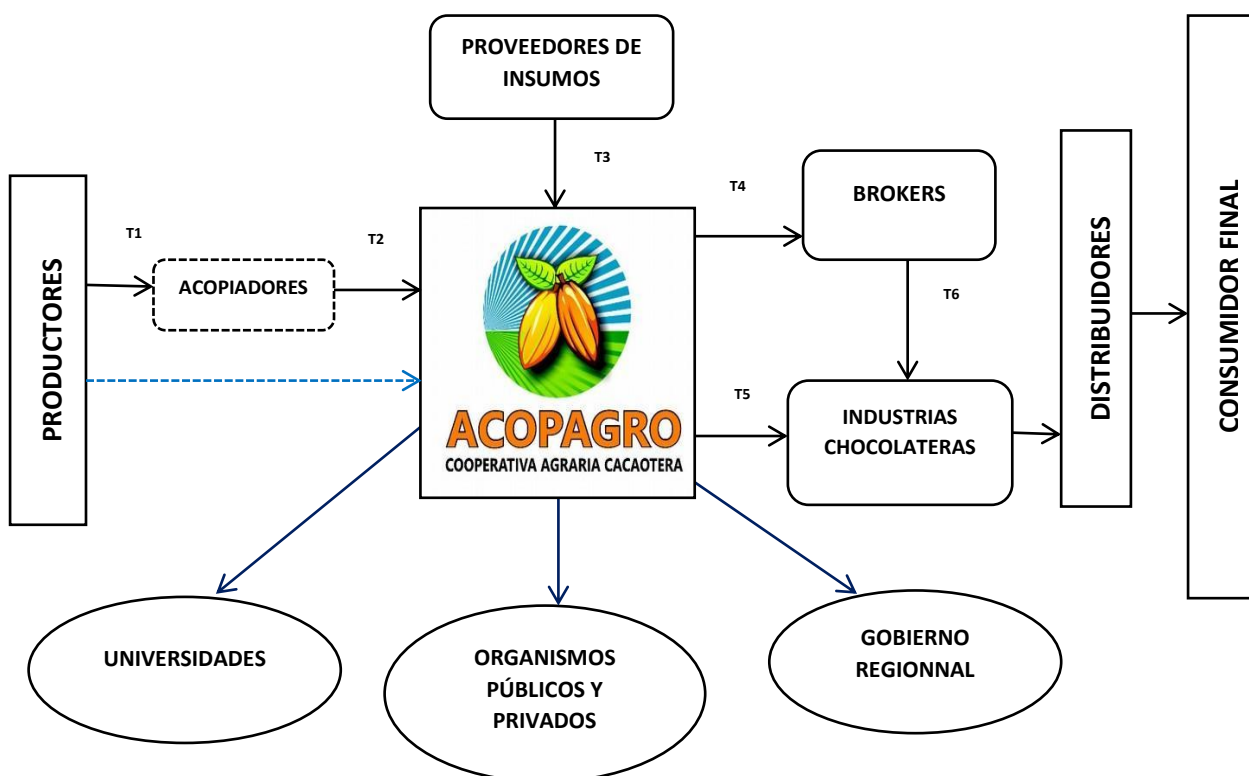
PROVEEDORES DE INSUMOS

T3

T4

BROKERS

PRODUCTORES

T1

ACOPIADORES

T2

ACOPAGRO
COOPERATIVA AGRARIA CACAOTERA

T6

T5

INDUSTRIAS CHOCOLATERAS

DISTRIBUIDORES

CONSUMIDOR FINAL

UNIVERSIDADES

ORGANISMOS PÚBLICOS Y PRIVADOS

GOBIERNO REGIONNAL